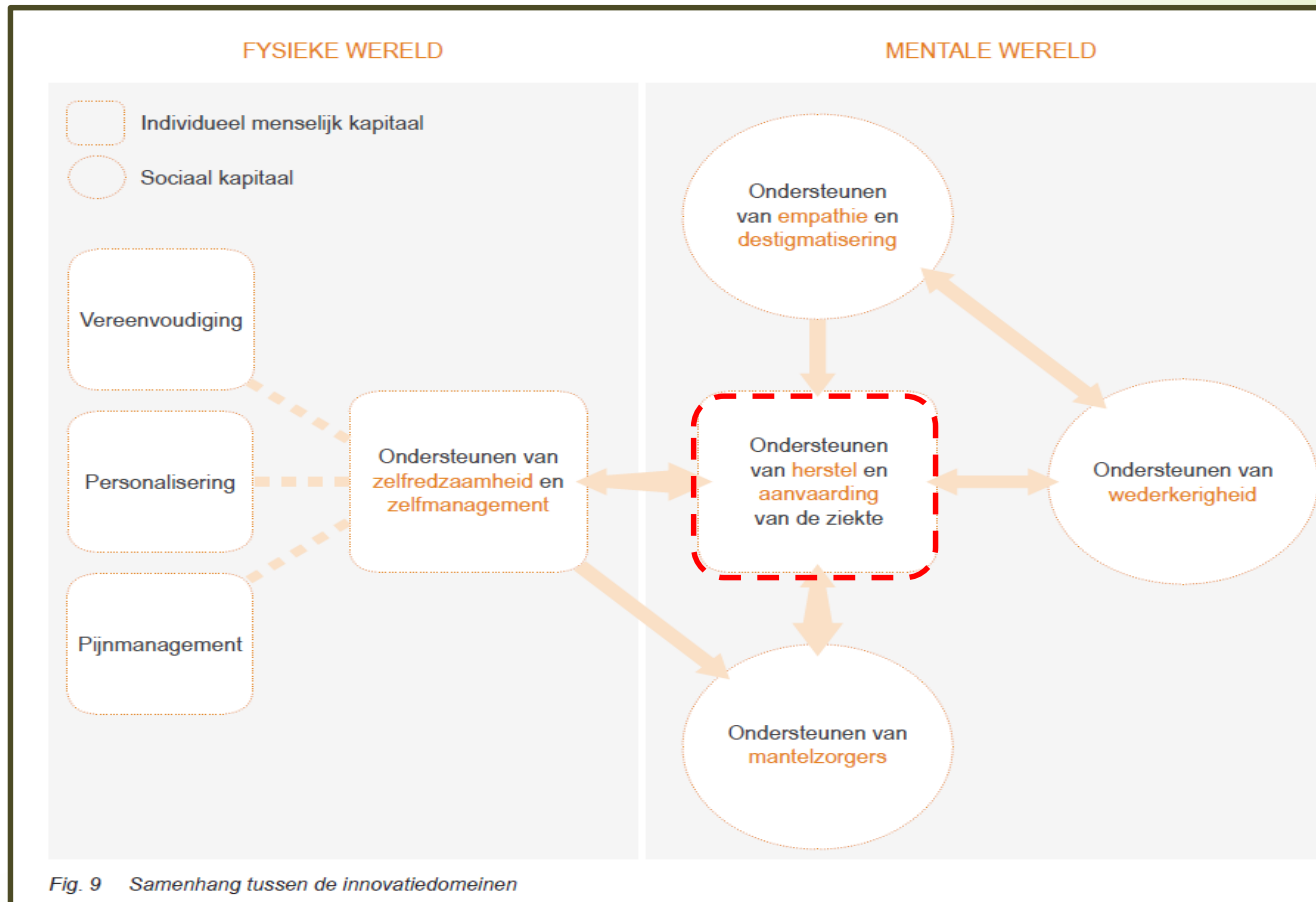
FYSIEKE WERELD

MENTALE WERELD

Individueel menselijk kapitaal

Sociaal kapitaal

Vereenvoudiging

Personalisering

Pijnmanagement

Ondersteunen van zelfredzaamheid en zelfmanagement

Ondersteunen van empathie en destigmatisering

Ondersteunen van herstel en aanvaarding van de ziekte

Ondersteunen van wederkerigheid

Ondersteunen van mantelzorgers

Fig. 9 Samenhang tussen de innovatiedomeinen